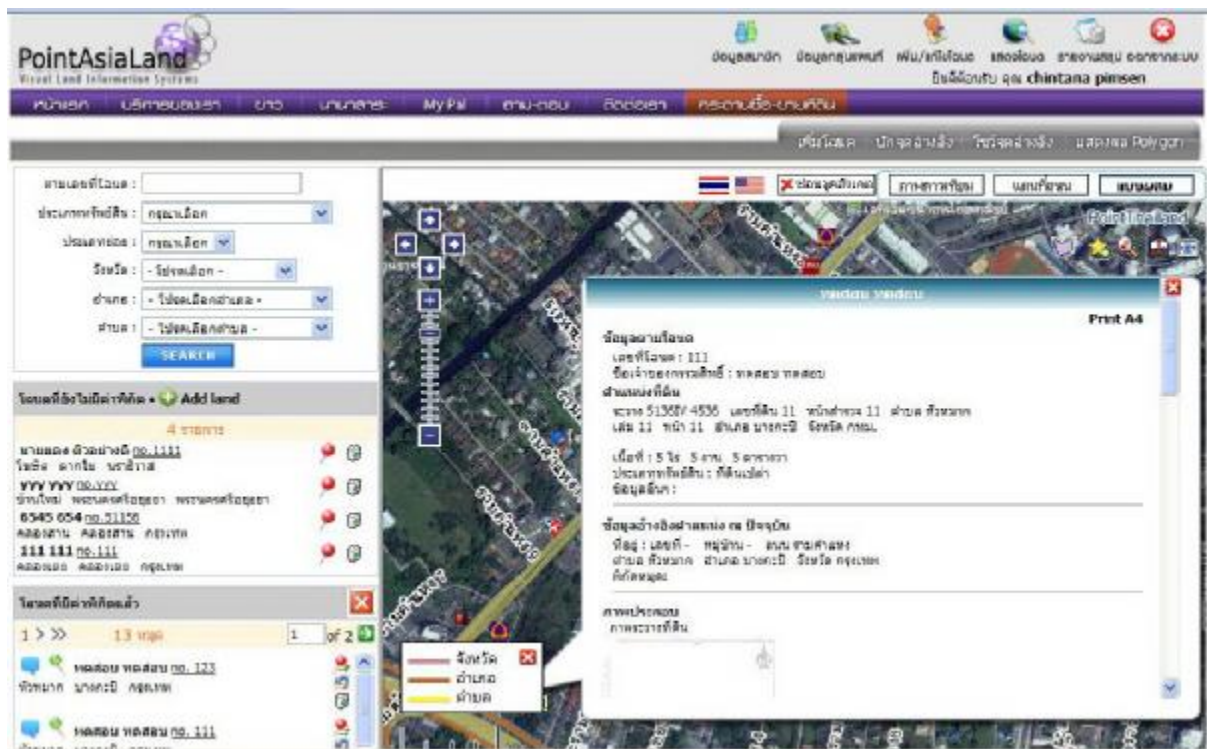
PointAsiaLand
Visual Land Information Systems

ข้อมูลสมาชิก ข้อมูลกลุ่มพนักงาน เพิ่ม/แก้ไขโฉนด แสดงโฉนด รายงานสรุป ออกจากระบบ
ยินดีต้อนรับ คุณ chintana pimsen

หน้าแรก บริการของเรา ข่าว บทความ My PAL ถาม-ตอบ ติดต่อเรา กระดานซื้อ-ขายที่ดิน

เพิ่มโฉนด ปักหมุดอ้างอิง ใช้วัดระยะทาง แสดงผล Polygon

เลขที่โฉนด :
ประเภททรัพย์สิน : กรุณาเลือก
ประเภทห้อง : กรุณาเลือก
จังหวัด : - โปรดเลือก -
อำเภอ : - โปรดเลือกอำเภอ -
ตำบล : - โปรดเลือกตำบล -
SEARCH

โฉนดที่ยังไม่มีค่าพิกัด • Add land
4 รายการ
นายทดสอบ ตัวอย่างดี no.1111
YYY YYY no.yyy
6545 654 no.51156
111 111 no.111

โฉนดที่มีค่าพิกัดแล้ว
1 > >> 13 หมุด 1 of 2
ทดสอบ ทดสอบ no. 123
ทดสอบ ทดสอบ no. 111

ข้อมูลอุปกรณ์ ภาพถ่ายดาวเทียม แผนที่ถนน แบบผสม

ทดสอบ ทดสอบ
Print A4
ข้อมูลตามโฉนด
เลขที่โฉนด : 111
ชื่อเจ้าของกรรมสิทธิ์ : ทดสอบ ทดสอบ
ตำแหน่งที่ดิน
ระวาง 5136IV 4536 เลขที่ดิน 11 หน้าสำรวจ 11 ตำบล หัวหมาก
เล่ม 11 หน้า 11 อำเภอ บางกะปิ จังหวัด กทม.
เนื้อที่ : 5 ไร่ 3 งาน 5 ตารางวา
ประเภททรัพย์สิน : ที่ดินเปล่า
ข้อมูลอื่นๆ :

ข้อมูลอ้างอิงตำแหน่ง ณ ปัจจุบัน
ที่อยู่ : เลขที่ - หมู่บ้าน - ถนน รามคำแหง
ตำบล หัวหมาก อำเภอ บางกะปิ จังหวัด กรุงเทพ
ที่ตั้งหมุด

ภาพประกอบ
ภาพระวางที่ดิน

จังหวัด
อำเภอ
ตำบล

Point Thailand